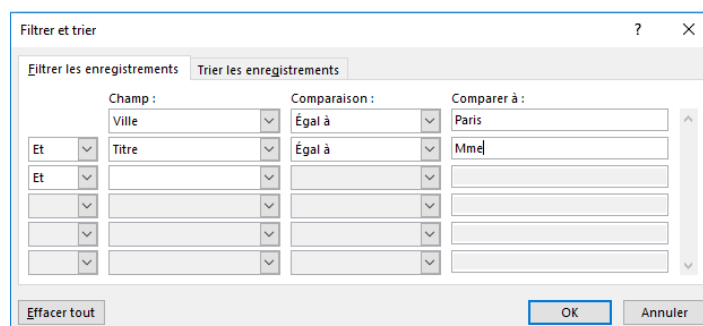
Filtrer et trier

?

X

Filtrer les enregistrements

Trier les enregistrements

| | Champ : | Comparaison : | Comparer à : |
|---|---|---|---|
| | Ville | Égal à | Paris |
| Et | Titre | Égal à | Mme |
| Et | | | |
| | | | |
| | | | |
| | | | |

Effacer tout

OK

Annuler